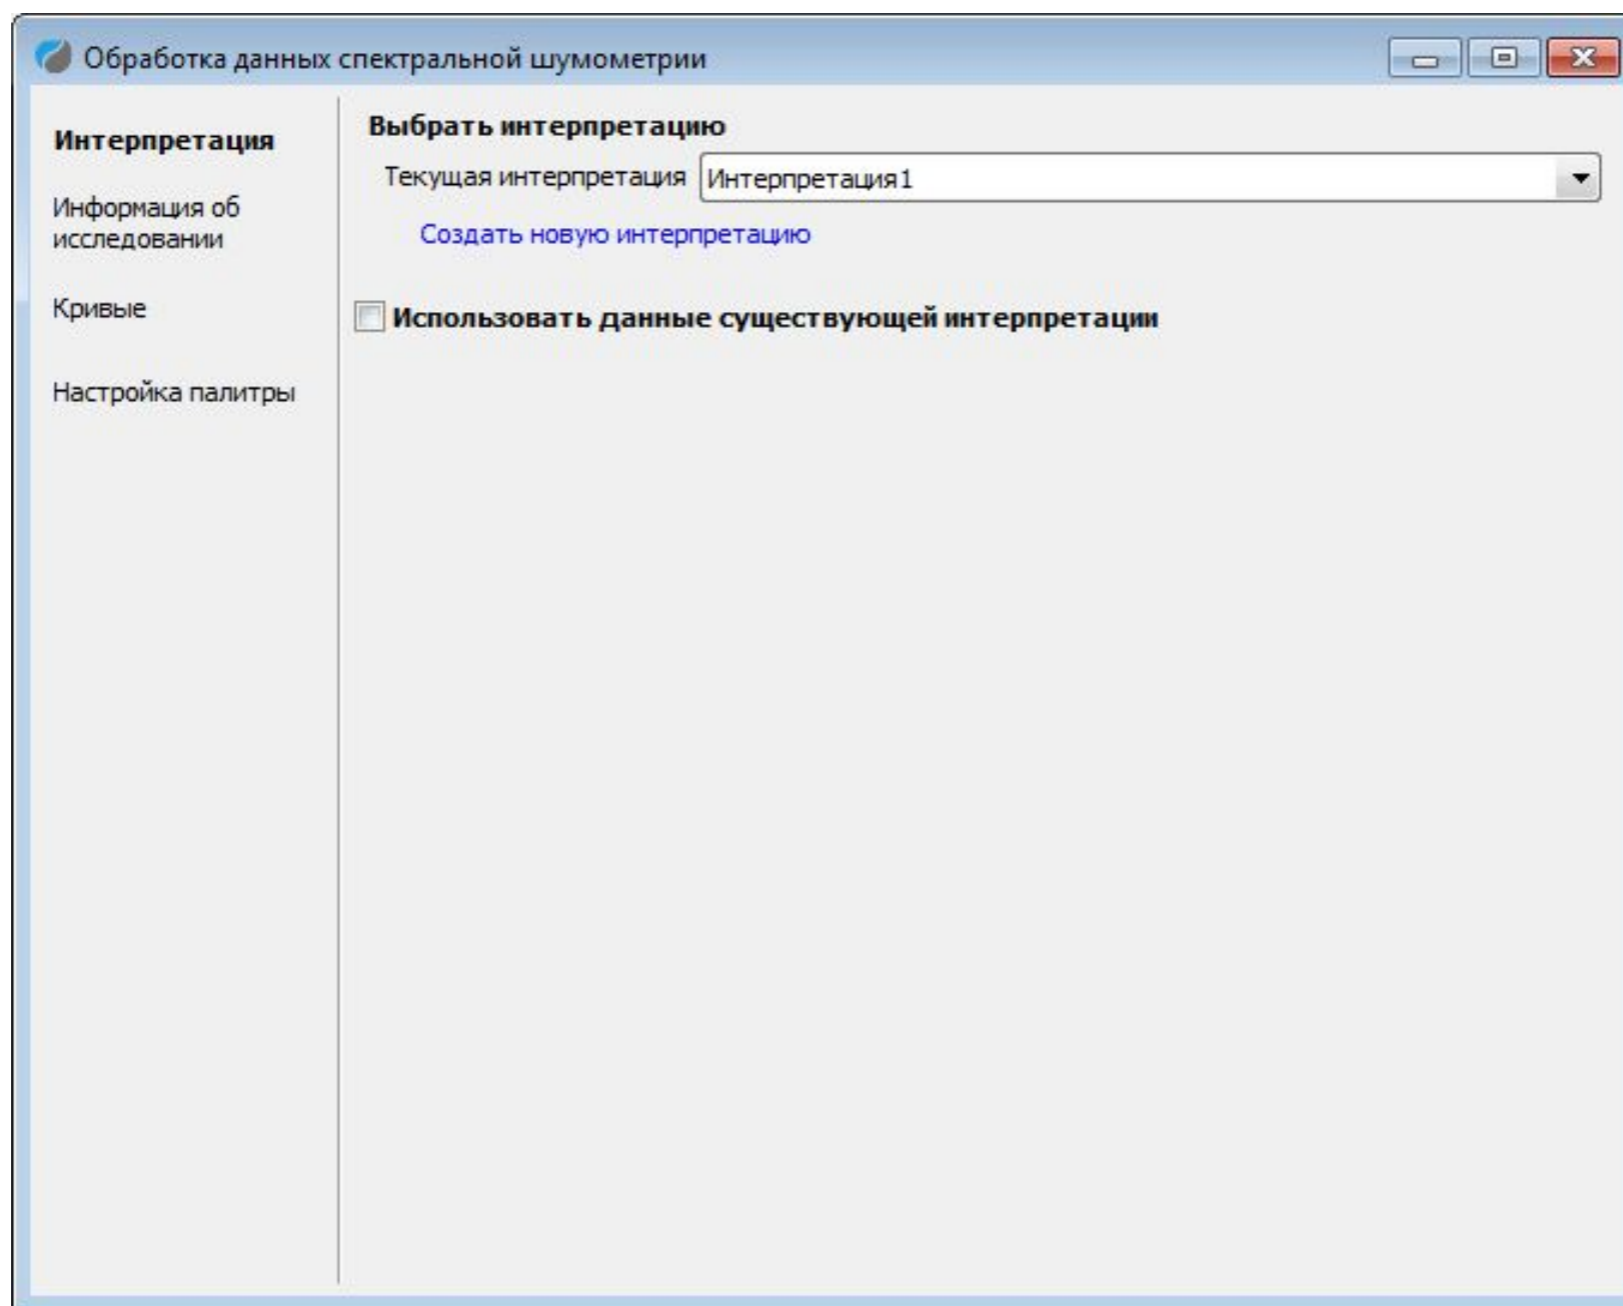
Обработка данных спектральной шумометрии

Интерпретация

Информация об исследовании

Кривые

Настройка палитры

Выбрать интерпретацию

Текущая интерпретация Интерпретация1

Создать новую интерпретацию

Использовать данные существующей интерпретации